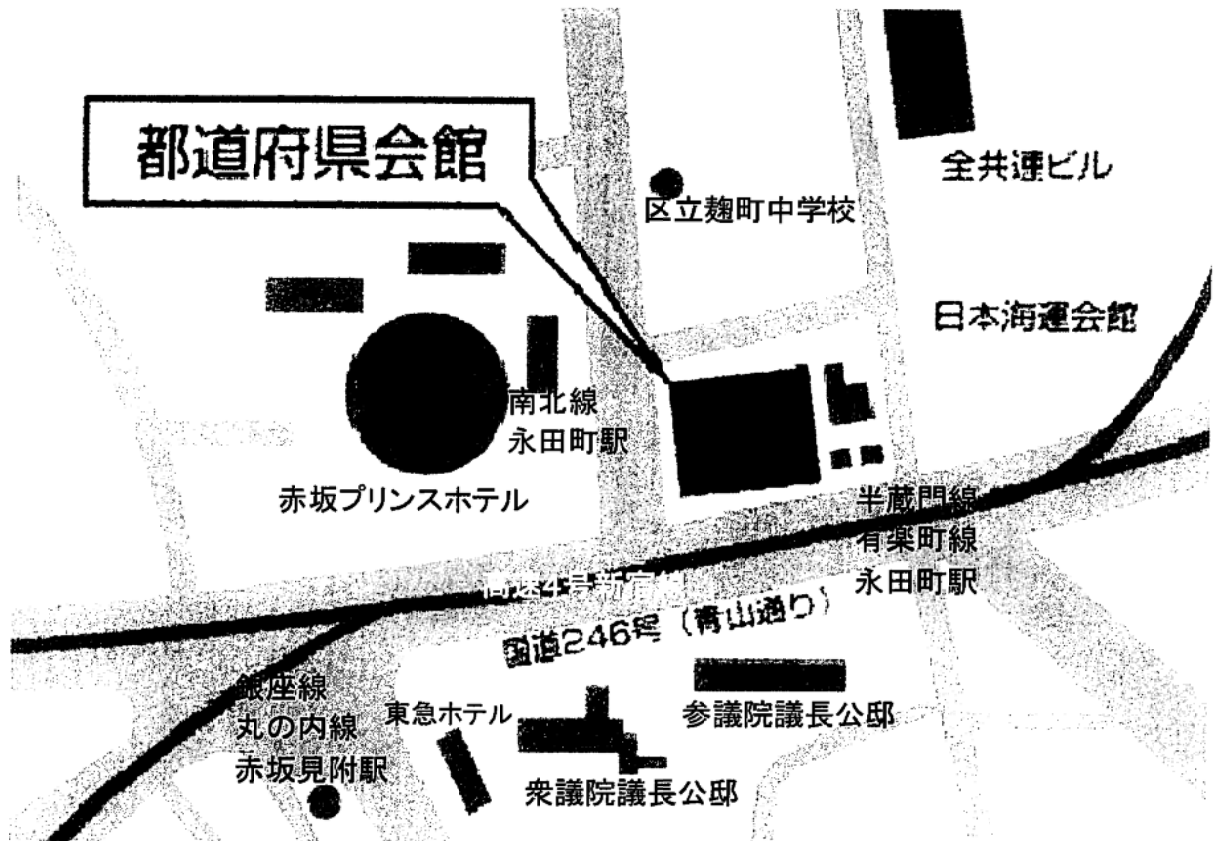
都道府県会館

全共連ビル

区立麹町中学校

日本海運会館

南北線
永田町駅

赤坂プリンスホテル

半蔵門線
有楽町線
永田町駅

高速4号新宿線

国道246号（青山通り）

銀座線
丸の内線
赤坂見附駅

東急ホテル

参議院議長公邸

衆議院議長公邸